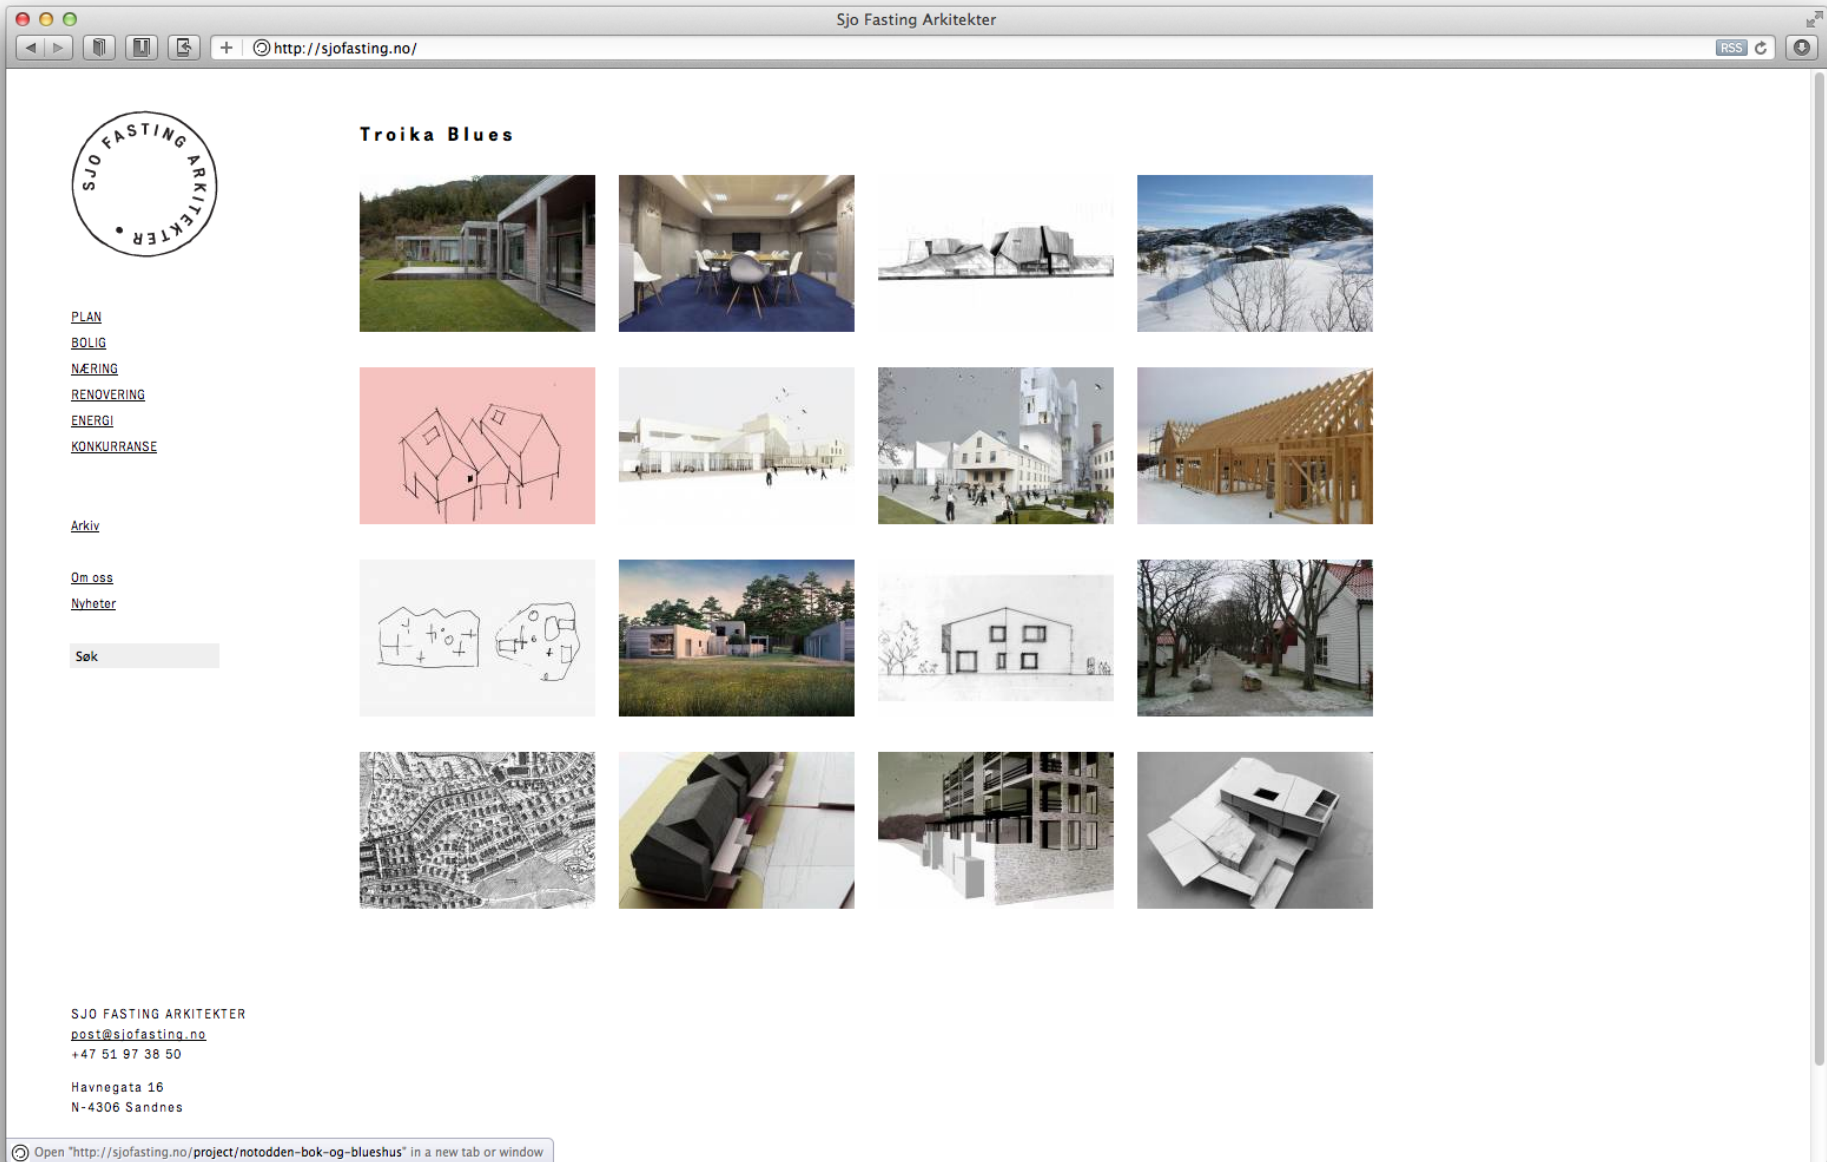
Sjo Fasting Arkitekter

http://sjofasting.no/

RSS

SJO FASTING ARKITEKTER

PLAN
BOLIG
NÆRING
RENOVERING
ENERGI
KONKURRANSE

Arkiv

Om oss
Nyheter

Søk

Troika Blues

SJO FASTING ARKITEKTER
post@sjofasting.no
+47 51 97 38 50

Havnegata 16
N-4306 Sandnes

Open "http://sjofasting.no/project/notodden-bok-og-blueshus" in a new tab or window